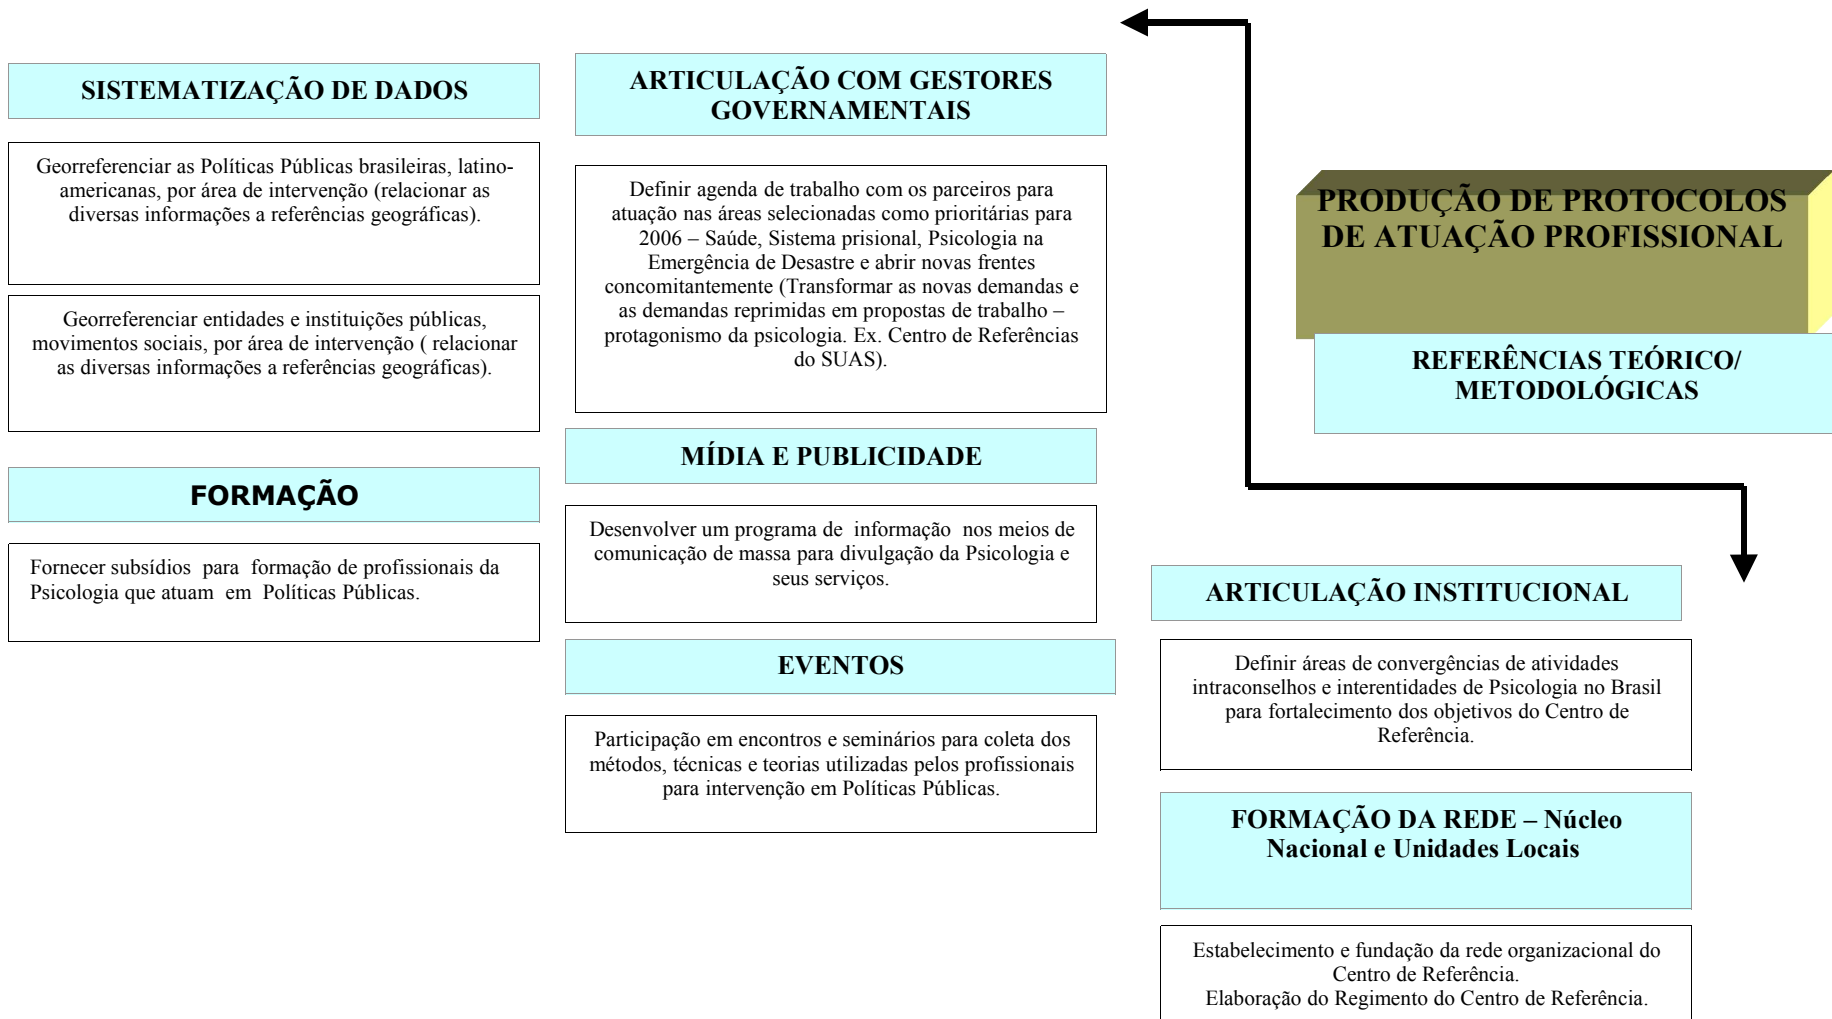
SISTEMATIZAÇÃO DE DADOS

Georreferenciar as Políticas Públicas brasileiras, latino-americanas, por área de intervenção (relacionar as diversas informações a referências geográficas).

Georreferenciar entidades e instituições públicas, movimentos sociais, por área de intervenção ( relacionar as diversas informações a referências geográficas).

FORMAÇÃO

Fornecer subsídios para formação de profissionais da Psicologia que atuam em Políticas Públicas.

ARTICULAÇÃO COM GESTORES GOVERNAMENTAIS

Definir agenda de trabalho com os parceiros para atuação nas áreas selecionadas como prioritárias para 2006 – Saúde, Sistema prisional, Psicologia na Emergência de Desastre e abrir novas frentes concomitantemente (Transformar as novas demandas e as demandas reprimidas em propostas de trabalho – protagonismo da psicologia. Ex. Centro de Referências do SUAS).

MÍDIA E PUBLICIDADE

Desenvolver um programa de informação nos meios de comunicação de massa para divulgação da Psicologia e seus serviços.

EVENTOS

Participação em encontros e seminários para coleta dos métodos, técnicas e teorias utilizadas pelos profissionais para intervenção em Políticas Públicas.

PRODUÇÃO DE PROTOCOLOS DE ATUAÇÃO PROFISSIONAL

REFERÊNCIAS TEÓRICO/ METODOLÓGICAS

ARTICULAÇÃO INSTITUCIONAL

Definir áreas de convergências de atividades intraconselhos e interentidades de Psicologia no Brasil para fortalecimento dos objetivos do Centro de Referência.

FORMAÇÃO DA REDE – Núcleo Nacional e Unidades Locais

Estabelecimento e fundação da rede organizacional do Centro de Referência.
Elaboração do Regimento do Centro de Referência.